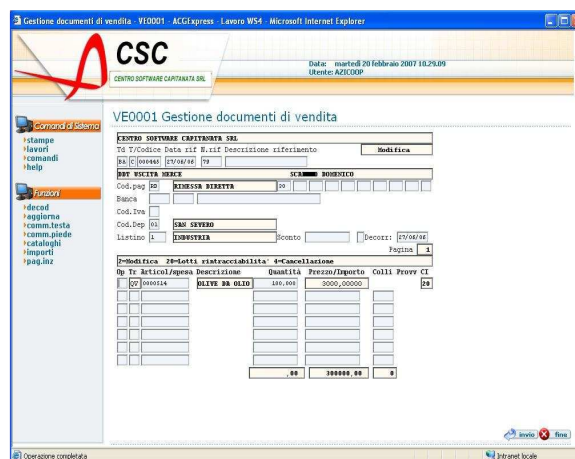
Gestione documenti di vendita - VE0001 - ACGExpress - Lavoro WS4 - Microsoft Internet Explorer

CSC
CENTRO SOFTWARE CAPITANATA SRL

Data: martedì 20 febbraio 2007 10.29.09
Utente: AZICOOP

Comandi di Sistema
›stampe
›lavori
›comandi
›help

Funzioni
›decod
›aggiorna
›comm.testa
›comm.piede
›cataloghi
›importi
›pag.inz

VE0001 Gestione documenti di vendita

CENTRO SOFTWARE CAPITANATA SRL
Td T/Codice Data rif N.rif Descrizione riferimento Modifica
BA C 000665 27/08/06 79
DDT USCITA MERCE SCA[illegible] DOMENICO
Cod.pag RD RIMESSA DIRETTA 00
Banca
Cod.Iva
Cod.Dep 01 SAN SEVERO
Listino 1 INDUSTRIA Sconto Decorr: 27/08/06
Pagina 1
2=Modifica 28=Lotti rintracciabilita' 4=Cancellazione
Op Tr Articol/spesa Descrizione Quantità Prezzo/Importo Colli Provv CI
QV 0000514 OLIVE DA OLIO 100,000 3000,00000 20
,00 300000,00 0

invio fine

Operazione completata
Intranet locale